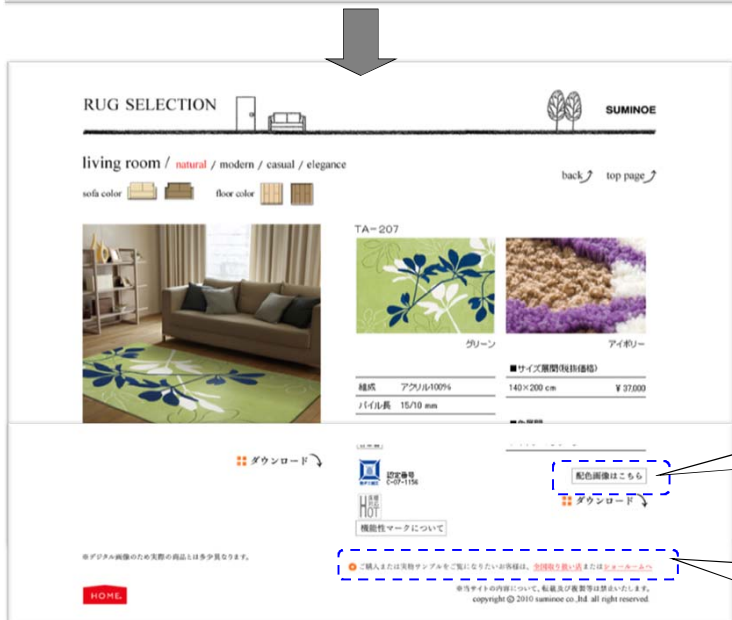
RUG SELECTION

SUMINOE

living room / natural / modern / casual / elegance

sofa color

floor color

back

top page

TA-207

グリーン

アイボリー

■サイズ展開(税抜価格)

140×200 cm ¥37,000

| 組成 | アクリル100% |
|---|---|
| パイル長 | 15/10 mm |

ダウンロード

認定番号 C-07-1156

HOT

機能性マークについて

配色画像はこちら

ダウンロード

※デジタル画像のため実際の商品とは多少異なります。

ご購入または実物サンプルをご覧になりたいお客様は、全国取り扱い店またはショールームへ

※当サイトの内容について、転載及び複製等は禁止いたします。

copyright © 2010 suminoe co.,ltd all right reserved

HOME